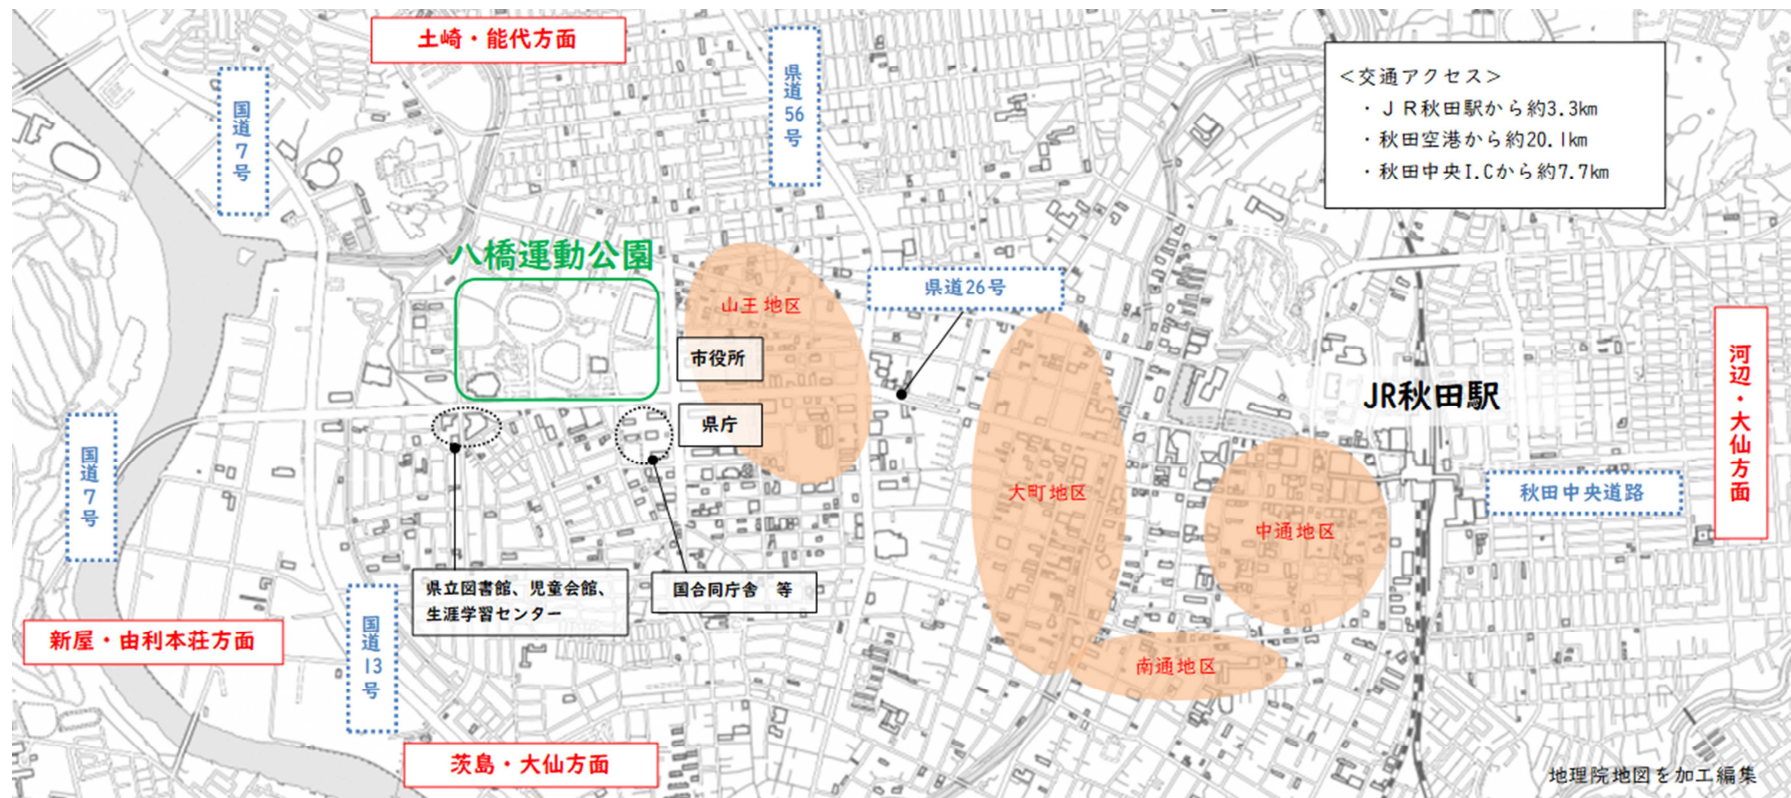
土崎・能代方面

国道7号

県道56号

＜交通アクセス＞
・ＪＲ秋田駅から約3.3km
・秋田空港から約20.1km
・秋田中央I.Cから約7.7km

八橋運動公園

山王地区

県道26号

市役所

県庁

河辺・大仙方面

JR秋田駅

国道7号

大町地区

秋田中央道路

中通地区

県立図書館、児童会館、生涯学習センター

国合同庁舎　等

新屋・由利本荘方面

国道13号

南通地区

茨島・大仙方面

地理院地図を加工編集